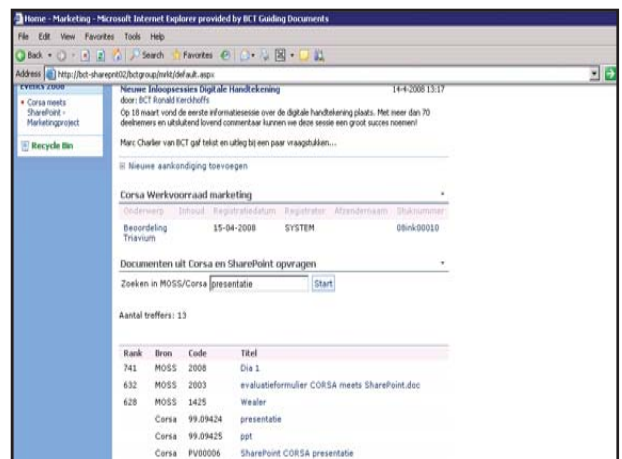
Home - Marketing - Microsoft Internet Explorer provided by BCT Guiding Documents

File Edit View Favorites Tools Help

Back Search Favorites

Address http://bct-sharepnt02/bctgroup/mrkt/default.aspx

Events 2008

• Corsa meets SharePoint - Marketingproject

Recycle Bin

Nieuwe Inloopsessies Digitale Handtekening

14-4-2008 13:17

door: BCT Ronald Kerckhoffs

Op 18 maart vond de eerste informatiesessie over de digitale handtekening plaats. Met meer dan 70 deelnemers en uitsluitend lovend commentaar kunnen we deze sessie een groot succes noemen!

Marc Charlier van BCT gaf tekst en uitleg bij een paar vraagstukken...

Nieuwe aankondiging toevoegen

Corsa Werkvoorraad marketing

| Onderwerp | Inhoud | Registratiedatum | Registrator | Afzendernaam | Stuknummer |
|---|---|---|---|---|---|
| Beoordeling Triavium | | 15-04-2008 | SYSTEM | | 08ink00010 |

Documenten uit Corsa en SharePoint opvragen

Zoeken in MOSS/Corsa presentatie Start

Aantal treffers: 13

| Rank | Bron | Code | Titel |
|---|---|---|---|
| 741 | MOSS | 2008 | Dia 1 |
| 632 | MOSS | 2003 | evaluatieformulier CORSA meets SharePoint.doc |
| 628 | MOSS | 1425 | Wealer |
| | Corsa | 99.09424 | presentatie |
| | Corsa | 99.09425 | ppt |
| | Corsa | PV00006 | SharePoint CORSA presentatie |